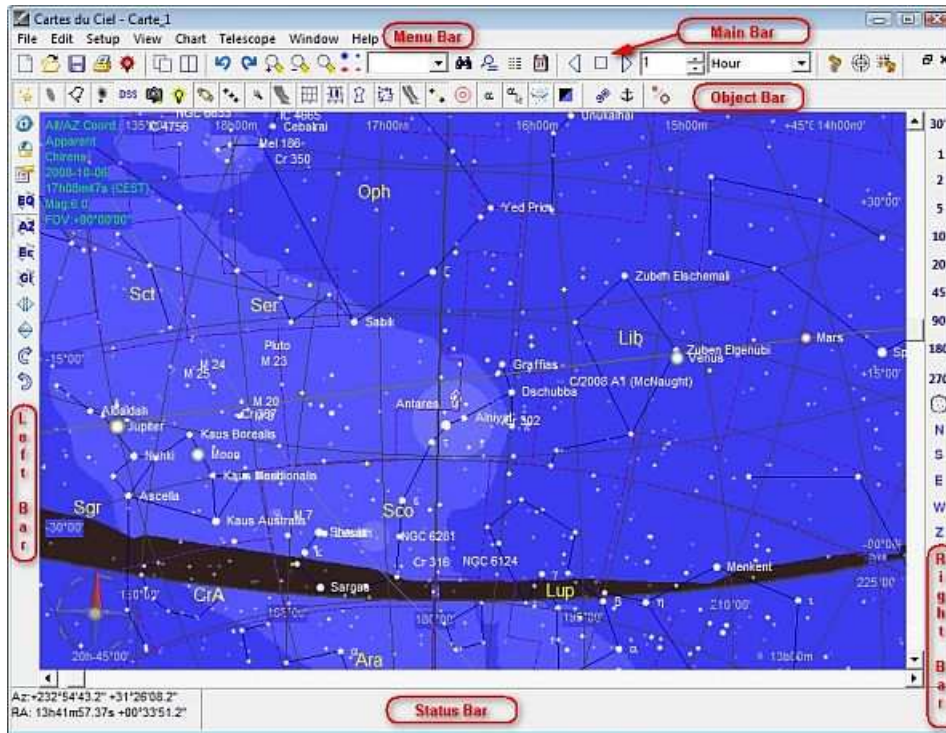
Cartes du Ciel - Carte_1

File Edit Setup View Chart Telescope Window Help

Menu Bar

Main Bar

1 Hour

Object Bar

Alt/AZ Coord.
Apparent
Chronal
2008-10-06
17h08m47s (CEST)
Mag:6.0
FOV:+90°00'00"

Left Bar

Right Bar

18h00m 17h00m 16h00m 15h00m +45° 14h00m

Cebalrai
Mel 186
Cr 350
Oph
Yed Prior
Zuben Elschemali
Sct
Ser
Sabik
Lib
Zuben Elgenubi
Venus
Mars
Pluto
M 23
M 24
M 25
Graffias
Dschubba
C/2008 A1 (McNaught)
-15°00'
+15°00'
Albaldah
Jupiter
M 20
Antares
Alniyat
Kaus Borealis
Nunki
Moon
Kaus Meridionalis
Sgr
Ascella
Kaus Australis
M 7
Sco
Shaula
NGC 6281
-30°00'
Cr 316
NGC 6124
Menkent
Sargas
CrA
Lup
225°00'
210°00'
195°00'
180°00'
165°00'
150°00'
Ara
20h-45°00'
13h00m

30°
1
2
5
10
20
45
90
180
270
N
S
E
W
Z

Az:+232°54'43.2" +31°26'08.2"
RA: 13h41m57.37s +00°33'51.2"

Status Bar